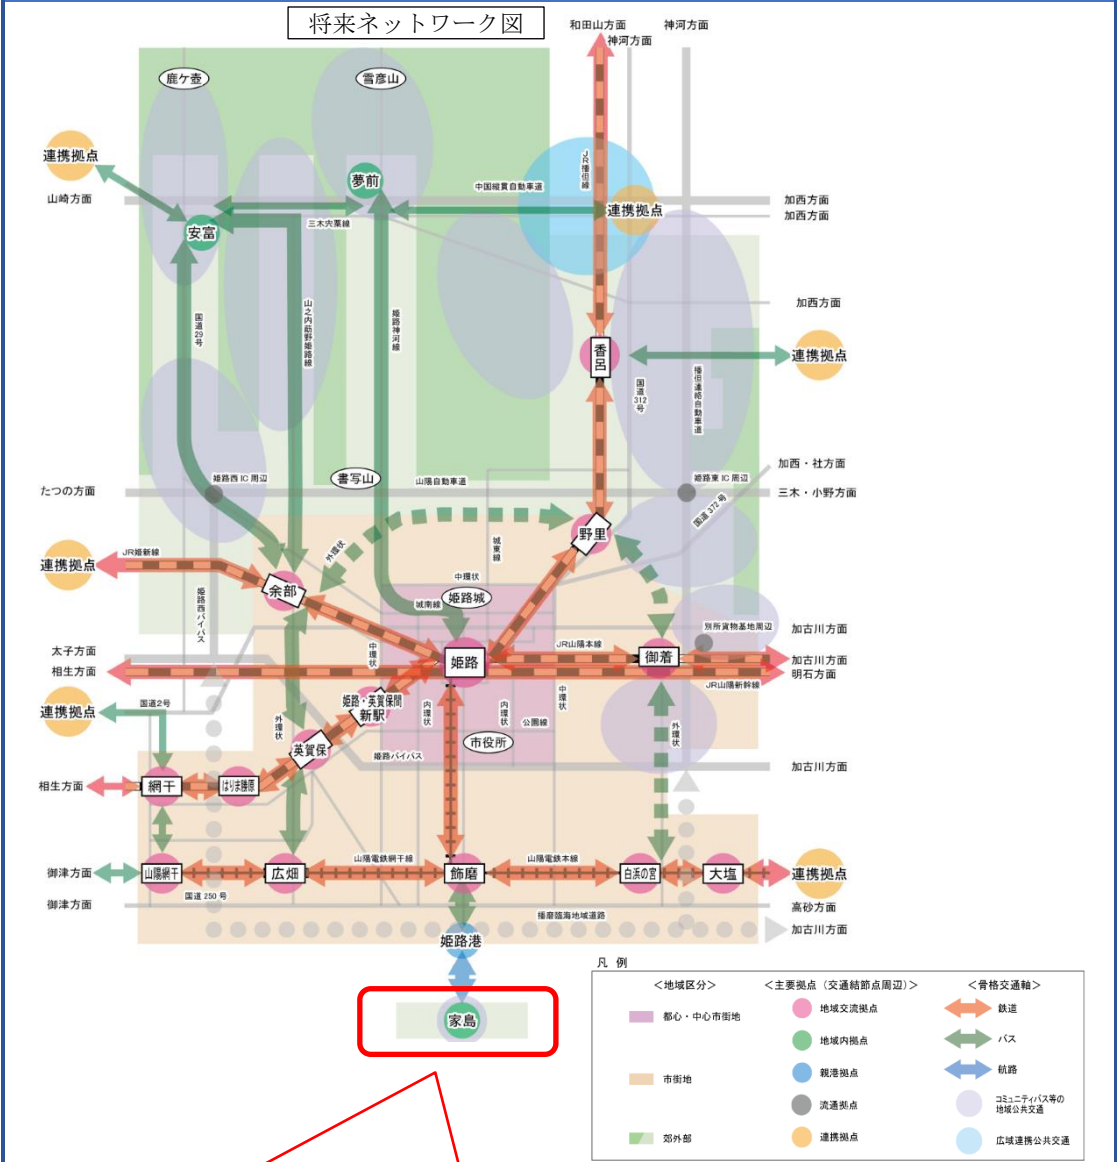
将来ネットワーク図

和田山方面
神河方面
神河方面
鹿ケ壺
雪彦山
連携拠点
山崎方面
夢前
中国縦貫自動車道
連携拠点
加西方面
加西方面
安富
三木宍粟線
JR播但線
加西方面
国道29号
山之内屋野姫路線
姫路神河線
香呂
連携拠点
国道312号
播但連絡自動車道
加西・社方面
たつの方面
姫路西IC周辺
書写山
山陽自動車道
姫路東IC周辺
三木・小野方面
国道372号
野里
連携拠点
JR姫新線
外環状
城東線
中環状
余部
姫路城
城南線
姫路西バイパス
別所貨物基地周辺
加古川方面
太子方面
相生方面
中環状
JR山陽本線
姫路
御着
加古川方面
明石方面
JR山陽新幹線
連携拠点
国道2号
姫路・英賀保間新駅
内環状
内環状
公園線
中環状
外環状
外環状
市役所
英賀保
姫路バイパス
加古川方面
相生方面
網干
はりま勝原
御津方面
山陽網干
広畑
山陽電鉄網干線
飾磨
山陽電鉄本線
白浜の宮
大塩
連携拠点
国道250号
高砂方面
御津方面
播磨臨海地域道路
加古川方面
姫路港
家島

凡例
＜地域区分＞
都心・中心市街地
市街地
郊外部
＜主要拠点（交通結節点周辺）＞
地域交流拠点
地域内拠点
離島拠点
流通拠点
連携拠点
＜骨格交通軸＞
鉄道
バス
航路
コミュニティバス等の地域公共交通
広域連携公共交通